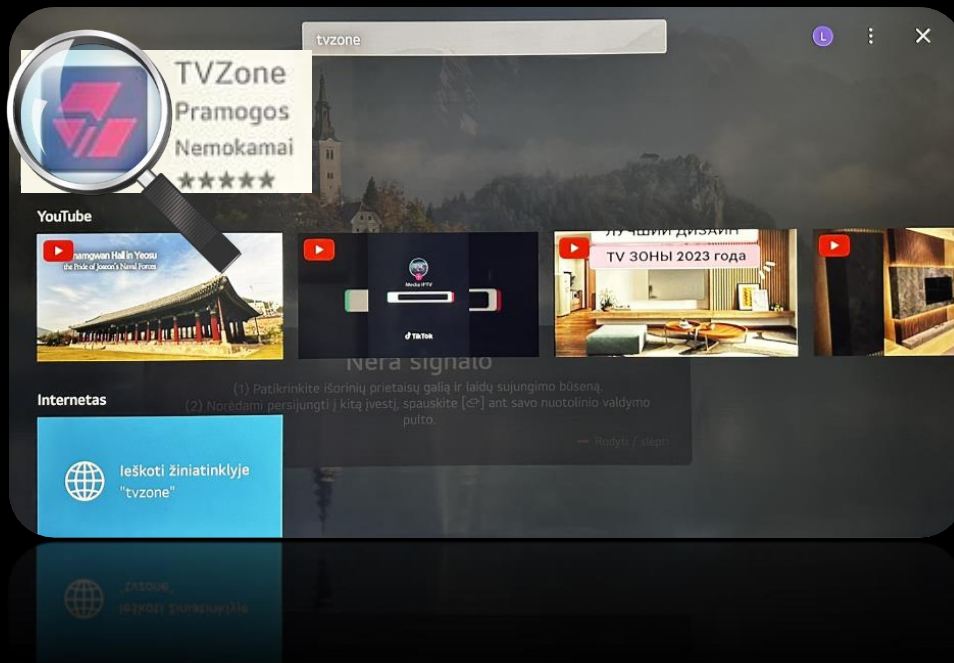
tvzone

L

TVZone
Pramogos
Nemokamai
★★★★★

YouTube

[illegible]namgwan Hall in Yeosu
the Pride of Joseon's Naval Forces

Media IPTV

TikTok

ЛУЧШИЙ ДИЗАЙН
TV ЗОНЫ 2023 года

Nėra signalo
(1) Patikrinkite išorinių prietaisų galią ir laidų sujungimo būseną.
(2) Norėdami persijungti į kitą įvestį, spauskite [⇨] ant savo nuotolinio valdymo pulto.

Rodyti / slėpti

Internetas

Ieškoti žiniatinklyje
"tvzone"